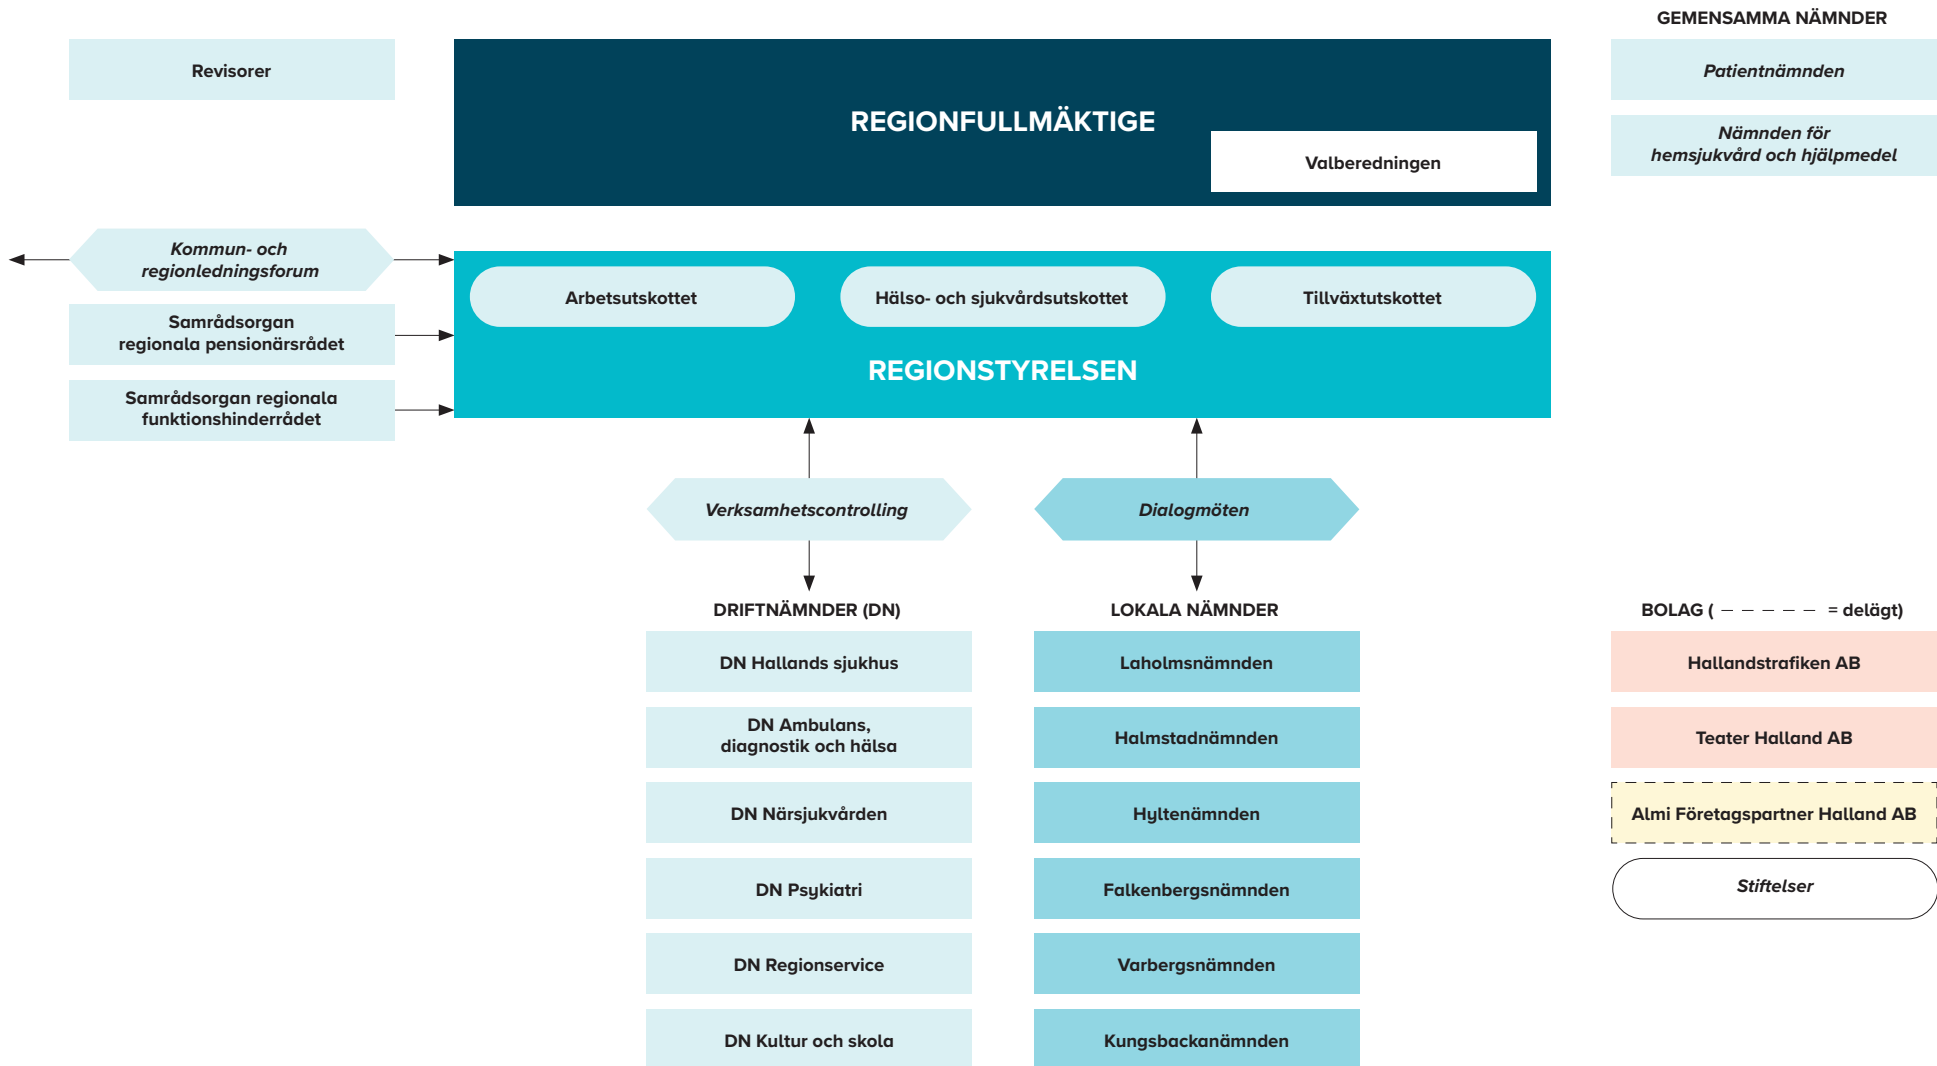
Revisorer

REGIONFULLMÄKTIGE

Valberedningen

GEMENSAMMA NÄMNDER

Patientnämnden

Nämnden för hemsjukvård och hjälpmedel

Kommun- och regionledningsforum

Samrådsorgan regionala pensionärsrådet

Samrådsorgan regionala funktionshinderrådet

Arbetsutskottet

Hälso- och sjukvårdsutskottet

Tillväxtutskottet

REGIONSTYRELSEN

Verksamhetscontrolling

Dialogmöten

DRIFTNÄMNDER (DN)

DN Hallands sjukhus

DN Ambulans, diagnostik och hälsa

DN Närsjukvården

DN Psykiatri

DN Regionservice

DN Kultur och skola

LOKALA NÄMNDER

Laholmsnämnden

Halmstadnämnden

Hyltenämnden

Falkenbergsnämnden

Varbergsnämnden

Kungsbackanämnden

BOLAG ( – – – – – = delägt)

Hallandstrafiken AB

Teater Halland AB

Almi Företagspartner Halland AB

Stiftelser